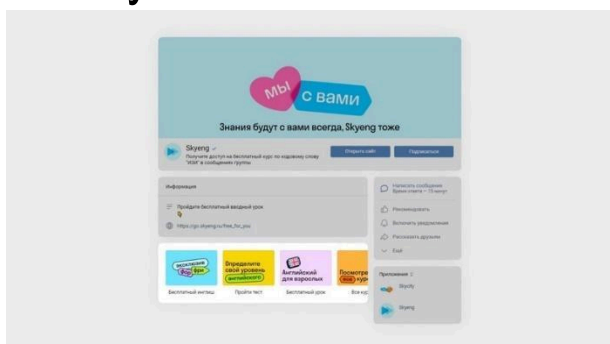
мы
с вами

Знания будут с вами всегда, Skyeng тоже

Skyeng
Получите доступ на бесплатный курс по кодовому слову "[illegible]" в сообщениях группы

Открыть сайт
Подписаться

Информация

Пройдите бесплатный вводный урок

https://go.skyeng.ru/free_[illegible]

Определите свой уровень английского

Английский для взрослых

Посмотре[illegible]

Бесплатный англ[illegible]

Пройти тест

Бесплатный урок

Все кур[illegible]

Написать сообщение

Рекомендовать

Включить уведомления

Рассказать друзьям

Ещё

Приложения

Skysmart

Skyeng